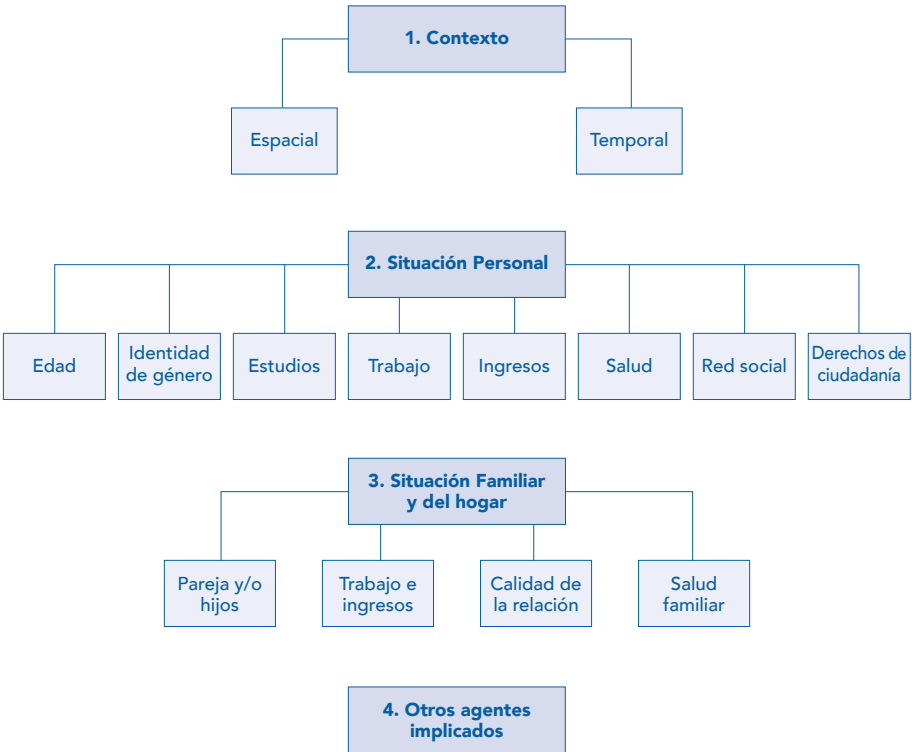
1. Contexto

Espacial

Temporal

2. Situación Personal

Edad

Identidad de género

Estudios

Trabajo

Ingresos

Salud

Red social

Derechos de ciudadanía

3. Situación Familiar y del hogar

Pareja y/o hijos

Trabajo e ingresos

Calidad de la relación

Salud familiar

4. Otros agentes implicados